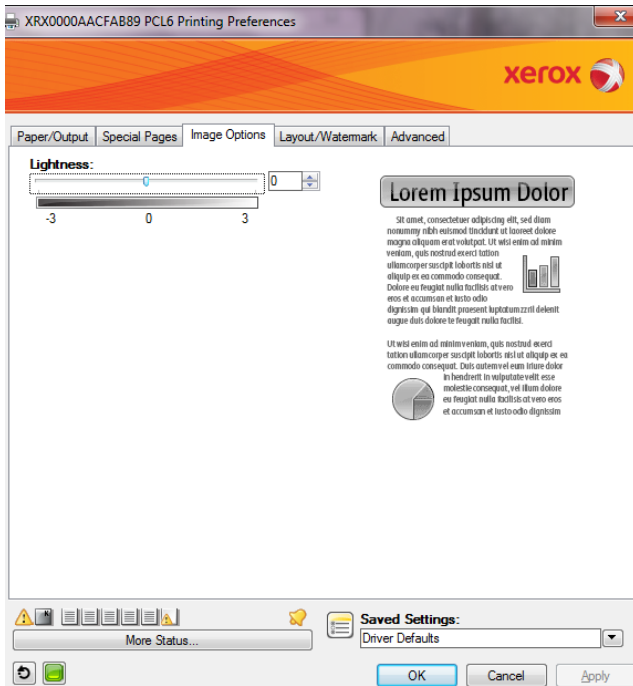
XRX0000AACFAB89 PCL6 Printing Preferences

xerox

Paper/Output | Special Pages | Image Options | Layout/Watermark | Advanced

Lightness:

0

-3 0 3

Lorem Ipsum Dolor

Sit amet, consectetuer adipiscing elit, sed diam nonummy nibh euismod tincidunt ut laoreet dolore magna aliquam erat volutpat. Ut wisi enim ad minim veniam, quis nostrud exerci tation ullamcorper suscipit lobortis nisl ut aliquip ex ea commodo consequat. Dolore eu feugiat nulla facilisis at vero eros et accumsan et iusto odio dignissim qui blandit praesent luptatum zzril delenit augue duis dolore te feugait nulla facilisi.

Ut wisi enim ad minim veniam, quis nostrud exerci tation ullamcorper suscipit lobortis nisl ut aliquip ex ea commodo consequat. Duis autem vel eum iriure dolor in hendrerit in vulputate velit esse molestie consequat, vel illum dolore eu feugiat nulla facilisis at vero eros et accumsan et iusto odio dignissim

More Status...

Saved Settings:

Driver Defaults

OK Cancel Apply